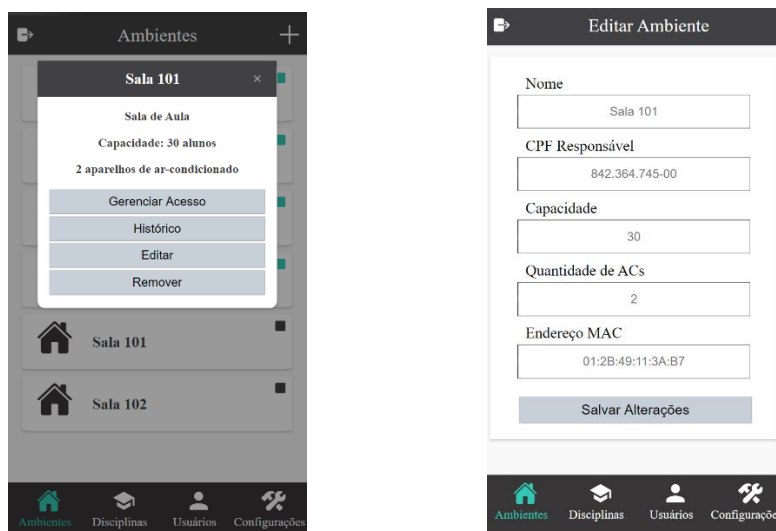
Ambientes

Sala 101 ×

Sala de Aula

Capacidade: 30 alunos

2 aparelhos de ar-condicionado

Gerenciar Acesso

Histórico

Editar

Remover

Sala 101

Sala 102

Ambientes Disciplinas Usuários Configurações

Editar Ambiente

Nome

Sala 101

CPF Responsável

842.364.745-00

Capacidade

30

Quantidade de ACs

2

Endereço MAC

01:2B:49:11:3A:B7

Salvar Alterações

Ambientes Disciplinas Usuários Configuraçõe